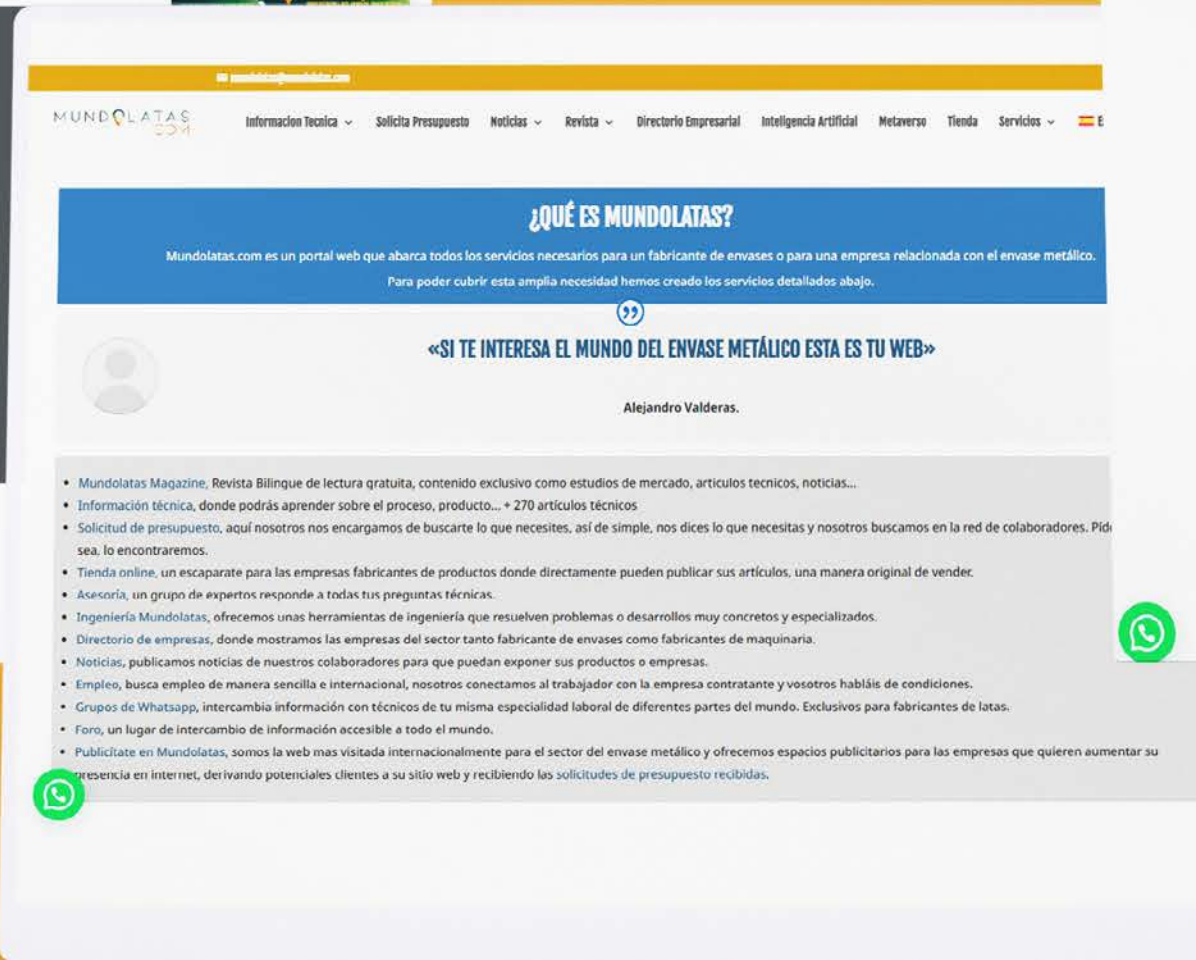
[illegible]

MUNDOLATAS .COM

Informacion Tecnica ⌄ Solicita Presupuesto Noticias ⌄ Revista ⌄ Directorio Empresarial Inteligencia Artificial Metaverso Tienda Servicios ⌄ E

¿QUÉ ES MUNDOLATAS?

Mundolatas.com es un portal web que abarca todos los servicios necesarios para un fabricante de envases o para una empresa relacionada con el envase metálico. Para poder cubrir esta amplia necesidad hemos creado los servicios detallados abajo.

«SI TE INTERESA EL MUNDO DEL ENVASE METÁLICO ESTA ES TU WEB»

Alejandro Valderas.

- Mundolatas Magazine, Revista Bilingue de lectura gratuita, contenido exclusivo como estudios de mercado, articulos tecnicos, noticias...
- Información técnica, donde podrás aprender sobre el proceso, producto... + 270 artículos técnicos
- Solicitud de presupuesto, aquí nosotros nos encargamos de buscarte lo que necesites, así de simple, nos dices lo que necesitas y nosotros buscamos en la red de colaboradores. Píd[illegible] sea, lo encontraremos.
- Tienda online, un escaparate para las empresas fabricantes de productos donde directamente pueden publicar sus artículos, una manera original de vender.
- Asesoría, un grupo de expertos responde a todas tus preguntas técnicas.
- Ingeniería Mundolatas, ofrecemos unas herramientas de ingeniería que resuelven problemas o desarrollos muy concretos y especializados.
- Directorio de empresas, donde mostramos las empresas del sector tanto fabricante de envases como fabricantes de maquinaria.
- Noticias, publicamos noticias de nuestros colaboradores para que puedan exponer sus productos o empresas.
- Empleo, busca empleo de manera sencilla e internacional, nosotros conectamos al trabajador con la empresa contratante y vosotros habláis de condiciones.
- Grupos de Whatsapp, intercambia información con técnicos de tu misma especialidad laboral de diferentes partes del mundo. Exclusivos para fabricantes de latas.
- Foro, un lugar de intercambio de información accesible a todo el mundo.
- Publicítate en Mundolatas, somos la web mas visitada internacionalmente para el sector del envase metálico y ofrecemos espacios publicitarios para las empresas que quieren aumentar su presencia en internet, derivando potenciales clientes a su sitio web y recibiendo las solicitudes de presupuesto recibidas.